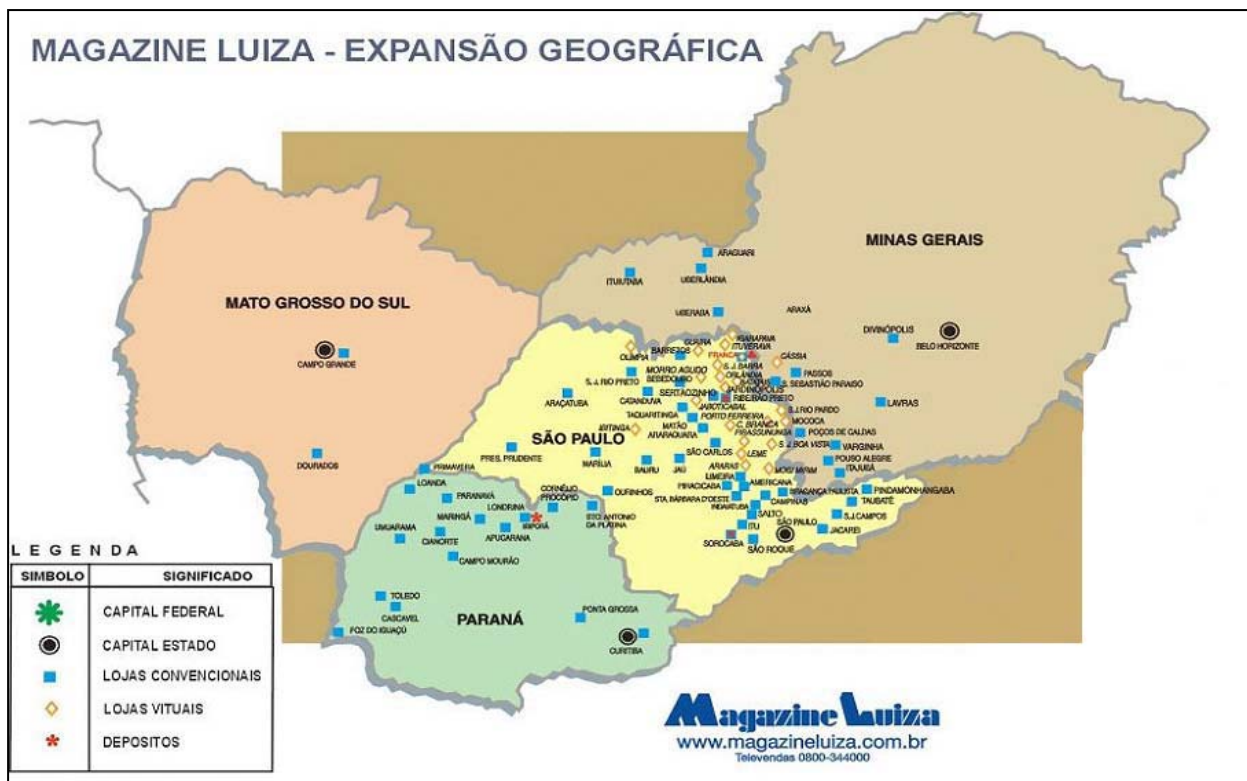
MAGAZINE LUIZA - EXPANSÃO GEOGRÁFICA

MINAS GERAIS

MATO GROSSO DO SUL

SÃO PAULO

PARANÁ

ARAGUARI
ITUIUTABA
UBERLÂNDIA
UBERABA
ARAXÁ
DIVINÓPOLIS
BELO HORIZONTE
CAMPO GRANDE
DOURADOS
GUAIRA
BARRETOS
OLIMPIA
IGARAPAVA
ITUVERAVA
FRANCA
CÁSSIA
MORRO AGUDO
S. J. RIO PRETO
BEBEDOURO
S. J. BARRA
ORLÂNDIA
PASSOS
S. SEBASTIÃO PARAISO
SERTÃOZINHO
RIBEIRÃO PRETO
CATANDUVA
JABOTICABAL
S.J.RIO PARDO
ARAÇATUBA
TAQUARITINGA
PORTO FERREIRA
MOCOCA
POÇOS DE CALDAS
LAVRAS
MATÃO
ARARAQUARA
C. BRANCA
PIRASSUNUNGA
S. J. BOA VISTA
VARGINHA
PRES. PRUDENTE
SÃO CARLOS
LEME
POUSO ALEGRE
MARILIA
BAURU
JAU
ARARAS
MOGI MIRIM
ITAJUBÁ
PRIMAVERA
LIMEIRA
AMERICANA
LOANDA
PARANAVAÍ
CORNÉLIO PROCÓPIO
OURINHOS
PIRACICABA
BRAGANÇA PAULISTA
PINDAMONHANGABA
TAUBATÉ
MARINGÁ
LONDRINA
IBIPORÃ
STA. BÁRBARA D'OESTE
INDAIATUBA
CAMPINAS
S.J.CAMPOS
UMUARAMA
CIANORTE
APUCARANA
STO ANTONIO DA PLATINA
SALTO
ITU
SÃO PAULO
JACAREI
CAMPO MOURÃO
SOROCABA
SÃO ROQUE
TOLEDO
CASCAVEL
FOZ DO IGUAÇU
PONTA GROSSA
CURITIBA

LEGENDA
| SIMBOLO | SIGNIFICADO |
|---|---|
| | CAPITAL FEDERAL |
| | CAPITAL ESTADO |
| | LOJAS CONVENCIONAIS |
| | LOJAS VITUAIS |
| | DEPOSITOS |

Magazine Luiza
www.magazineluiza.com.br
Televendas 0800-344000